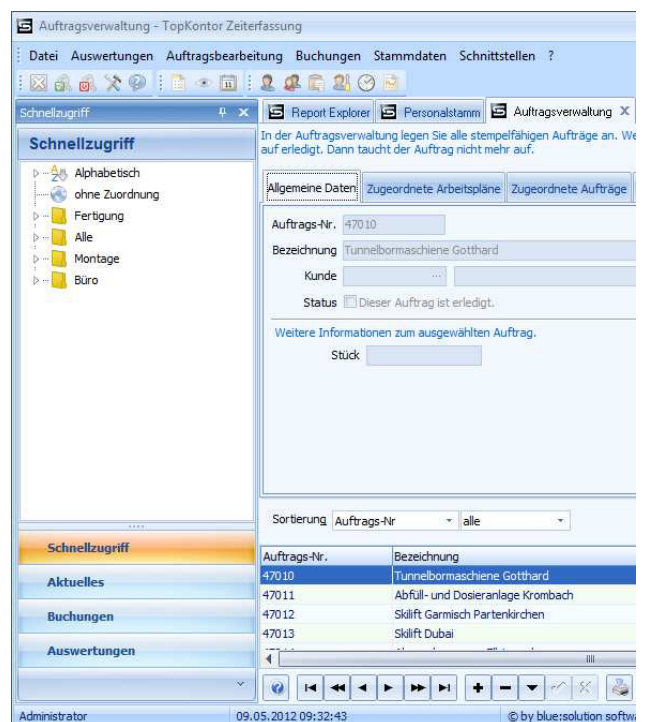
Auftragsverwaltung - TopKontor Zeiterfassung

Datei Auswertungen Auftragsbearbeitung Buchungen Stammdaten Schnittstellen ?

Schnellzugriff

Schnellzugriff

Alphabetisch
ohne Zuordnung
Fertigung
Alle
Montage
Büro

Schnellzugriff
Aktuelles
Buchungen
Auswertungen

Report Explorer | Personalstamm | Auftragsverwaltung X

In der Auftragsverwaltung legen Sie alle stempelfähigen Aufträge an. We auf erledigt. Dann taucht der Auftrag nicht mehr auf.

Allgemeine Daten | Zugeordnete Arbeitspläne | Zugeordnete Aufträge

Auftrags-Nr. 47010
Bezeichnung Tunnelbormaschiene Gotthard
Kunde ...
Status Dieser Auftrag ist erledigt.

Weitere Informationen zum ausgewählten Auftrag.
Stück

Sortierung Auftrags-Nr alle

| Auftrags-Nr. | Bezeichnung |
|---|---|
| 47010 | Tunnelbormaschiene Gotthard |
| 47011 | Abfüll- und Dosieranlage Krombach |
| 47012 | Skilift Garmisch Partenkirchen |
| 47013 | Skilift Dubai |
| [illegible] | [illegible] |

Administrator | 09.05.2012 09:32:43 | © by blue:solution softw